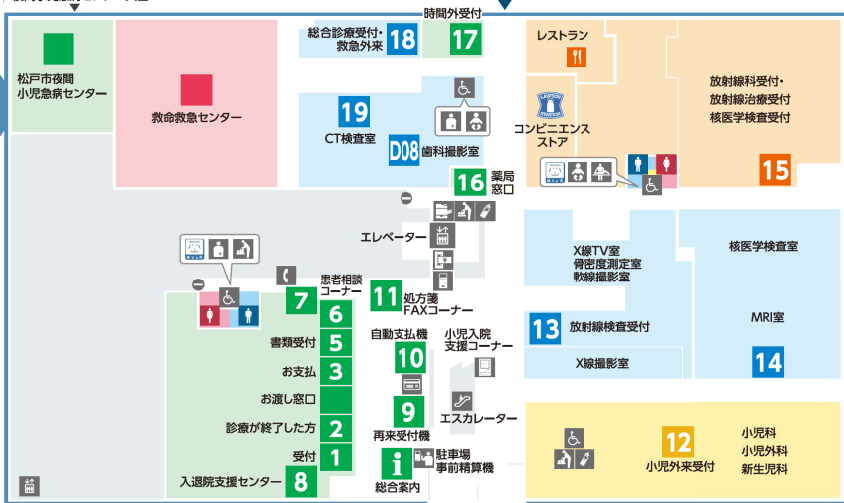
時間外受付

総合診療受付・救急外来 18
17

レストラン

松戸市夜間小児急病センター

救命救急センター

19
CT検査室
D08 歯科撮影室

コンビニエンスストア

放射線科受付・
放射線治療受付
核医学検査受付

15

16 薬局窓口

エレベーター

X線TV室
骨密度測定室
軟線撮影室

核医学検査室

患者相談コーナー
7
6
11 処方箋FAXコーナー

書類受付 5
お支払 3
お渡し窓口
診療が終了した方 2
受付 1
入退院支援センター 8

自動支払機
10
小児入院支援コーナー

13 放射線検査受付
X線撮影室

MRI室
14

9
再来受付機
エスカレーター

i
総合案内
駐車場事前精算機

12
小児外来受付
小児科
小児外科
新生児科